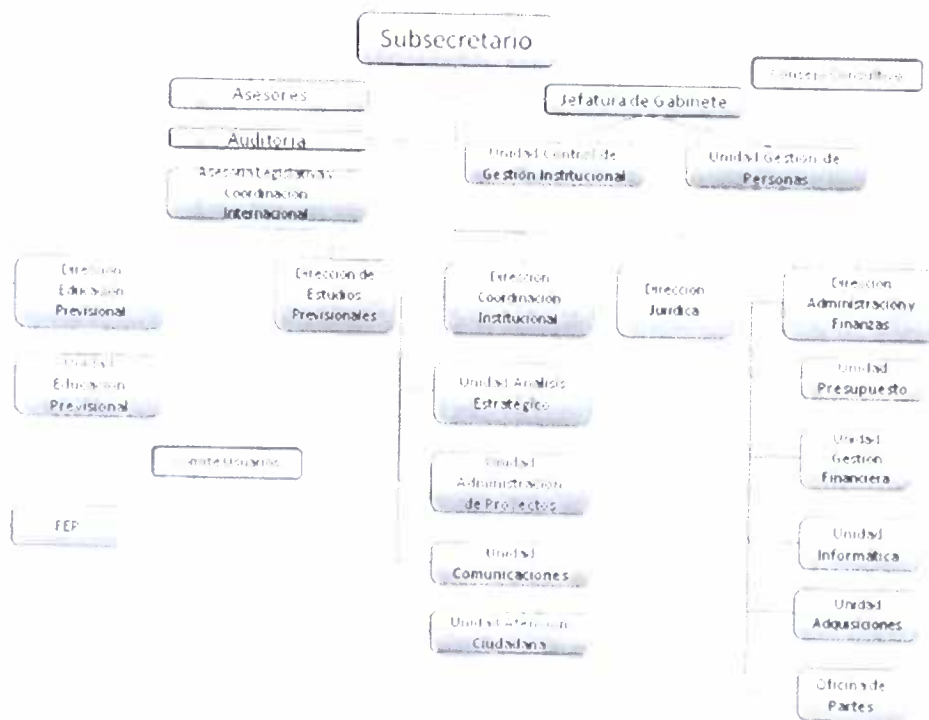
Subsecretario

Consejo Consultivo

Asesores

Jefatura de Gabinete

Auditoria

Asesoria Legislativa y Coordinación Internacional

Unidad Control de Gestión Institucional

Unidad Gestión de Personas

Dirección Educación Previsional

Dirección de Estudios Previsionales

Dirección Coordinación Institucional

Dirección Jurídica

Dirección Administración y Finanzas

Unidad Educación Previsional

Unidad Análisis Estratégico

Unidad Presupuesto

Unidad Gestión Financiera

Comité Usuarios

Unidad Administración de Proyectos

FEP

Unidad Comunicaciones

Unidad Informática

Unidad Adquisiciones

Unidad Atención Ciudadana

Oficina de Partes